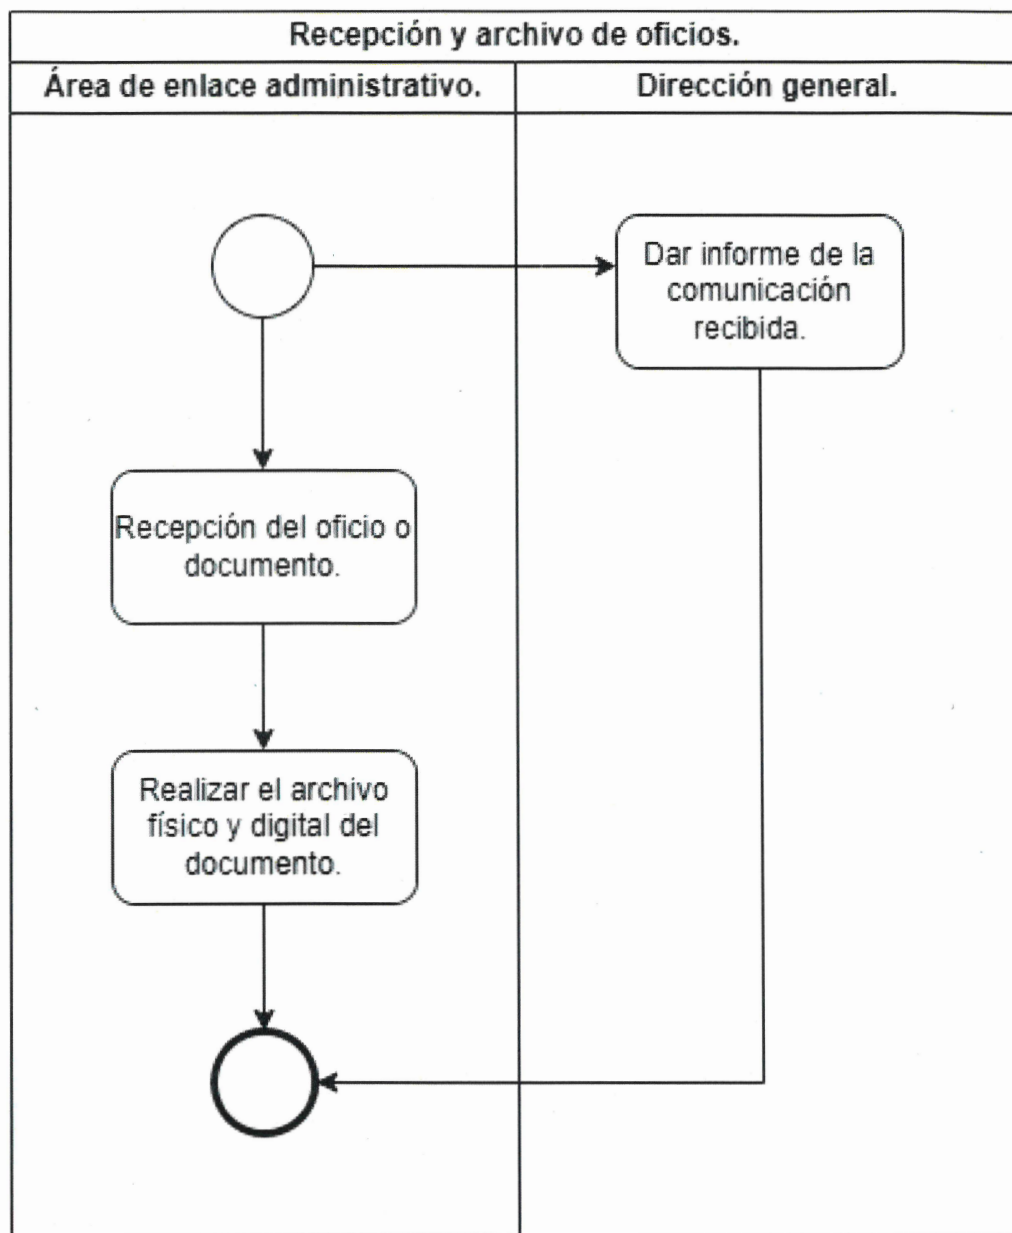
Recepción y archivo de oficios.

Área de enlace administrativo.

Dirección general.

Dar informe de la comunicación recibida.

Recepción del oficio o documento.

Realizar el archivo físico y digital del documento.